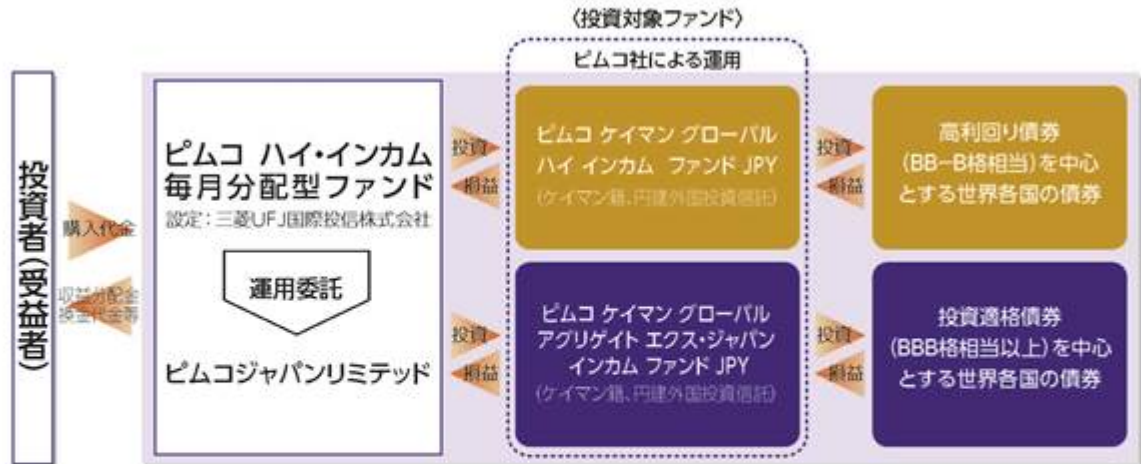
〈投資対象ファンド〉

ピムコ社による運用

投資者(受益者)

購入代金

収益分配金
償還金等

ピムコ ハイ・インカム
毎月分配型ファンド
設定：三菱UFJ国際投信株式会社

運用委託

ピムコジャパンリミテッド

投資
損益

ピムコ ケイマン グローバル
ハイ インカム ファンド JPY
(ケイマン籍、円建外国投資信託)

投資
損益

高利回り債券
(BB−B格相当)を中心
とする世界各国の債券

投資
損益

ピムコ ケイマン グローバル
アグリゲイト エクス・ジャパン
インカム ファンド JPY
(ケイマン籍、円建外国投資信託)

投資
損益

投資適格債券
(BBB格相当以上)を中心
とする世界各国の債券